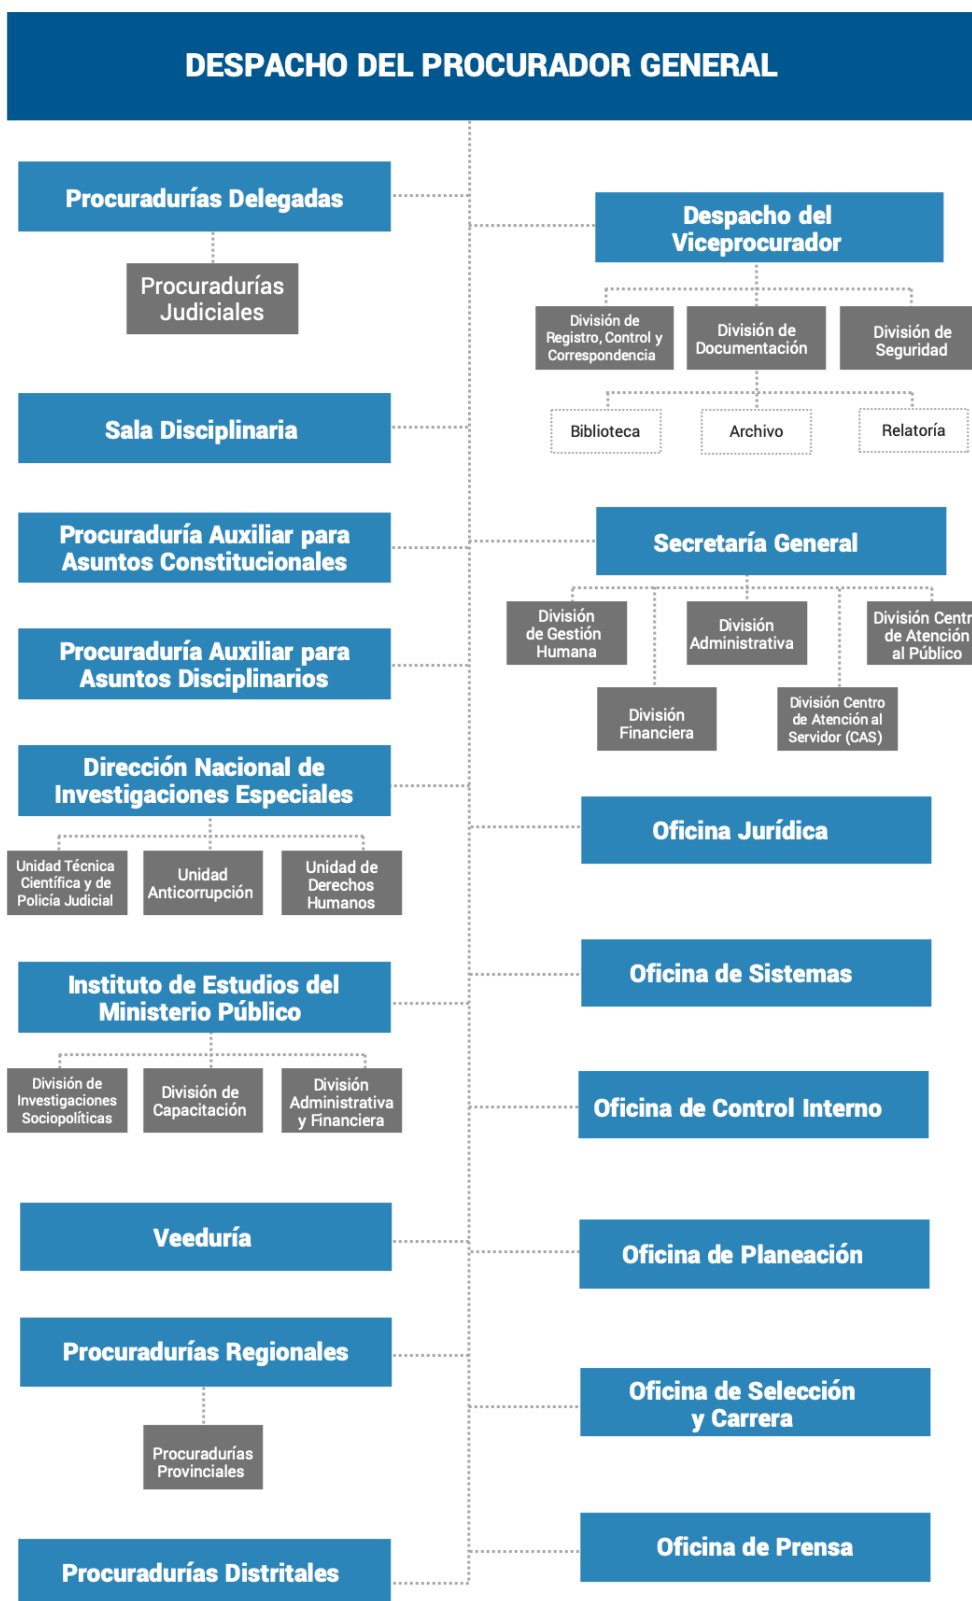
DESPACHO DEL PROCURADOR GENERAL

Procuradurías Delegadas

Procuradurías Judiciales

Despacho del Viceprocurador

División de Registro, Control y Correspondencia

División de Documentación

División de Seguridad

Biblioteca

Archivo

Relatoría

Sala Disciplinaria

Procuraduría Auxiliar para Asuntos Constitucionales

Secretaría General

División de Gestión Humana

División Administrativa

División Centr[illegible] de Atención al Público

División Financiera

División Centro de Atención al Servidor (CAS)

Procuraduría Auxiliar para Asuntos Disciplinarios

Dirección Nacional de Investigaciones Especiales

Oficina Jurídica

Unidad Técnica Científica y de Policía Judicial

Unidad Anticorrupción

Unidad de Derechos Humanos

Oficina de Sistemas

Instituto de Estudios del Ministerio Público

División de Investigaciones Sociopolíticas

División de Capacitación

División Administrativa y Financiera

Oficina de Control Interno

Veeduría

Oficina de Planeación

Procuradurías Regionales

Oficina de Selección y Carrera

Procuradurías Provinciales

Oficina de Prensa

Procuradurías Distritales